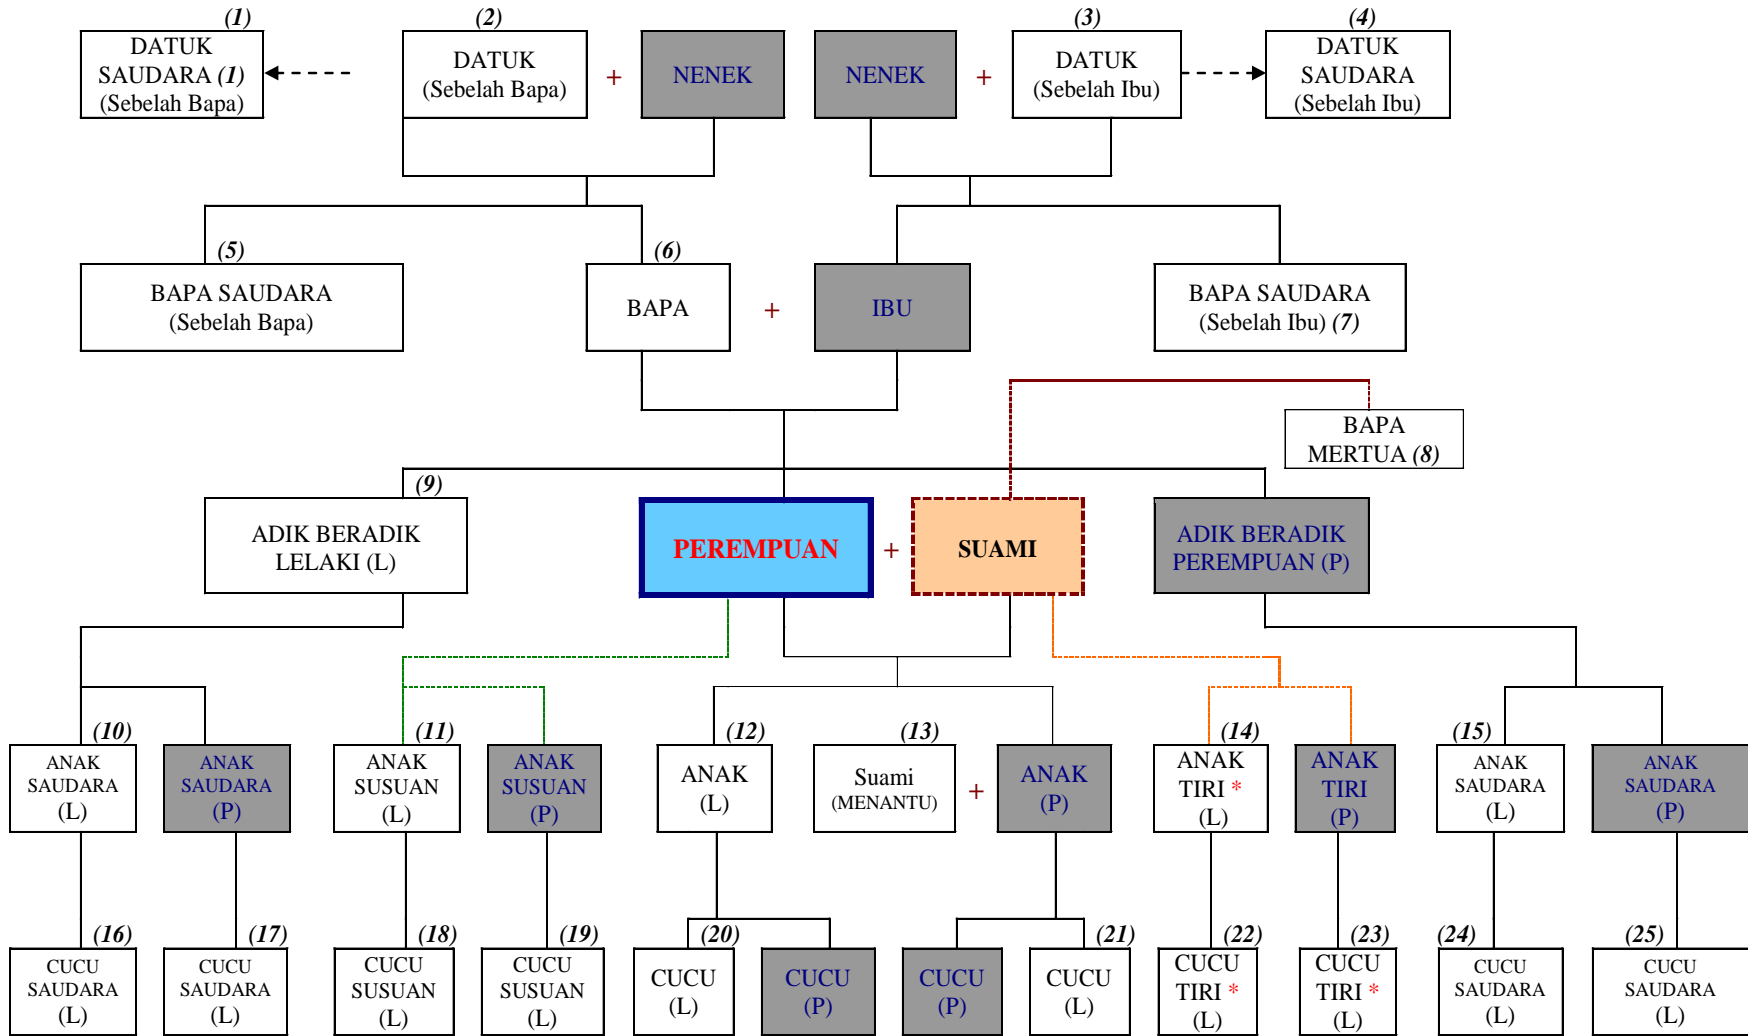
(1)
DATUK SAUDARA (1) (Sebelah Bapa)

(2)
DATUK (Sebelah Bapa)
+
NENEK

NENEK
+
(3)
DATUK (Sebelah Ibu)

(4)
DATUK SAUDARA (Sebelah Ibu)

(5)
BAPA SAUDARA (Sebelah Bapa)

(6)
BAPA
+
IBU

BAPA SAUDARA (Sebelah Ibu) (7)

BAPA MERTUA (8)

(9)
ADIK BERADIK LELAKI (L)

PEREMPUAN
+
SUAMI

ADIK BERADIK PEREMPUAN (P)

(10)
ANAK SAUDARA (L)

ANAK SAUDARA (P)

(11)
ANAK SUSUAN (L)

ANAK SUSUAN (P)

(12)
ANAK (L)

(13)
Suami (MENANTU)
+
ANAK (P)

(14)
ANAK TIRI * (L)

ANAK TIRI (P)

(15)
ANAK SAUDARA (L)

ANAK SAUDARA (P)

(16)
CUCU SAUDARA (L)

(17)
CUCU SAUDARA (L)

(18)
CUCU SUSUAN (L)

(19)
CUCU SUSUAN (L)

(20)
CUCU (L)

CUCU (P)

CUCU (P)

(21)
CUCU (L)

(22)
CUCU TIRI * (L)

(23)
CUCU TIRI * (L)

(24)
CUCU SAUDARA (L)

(25)
CUCU SAUDARA (L)